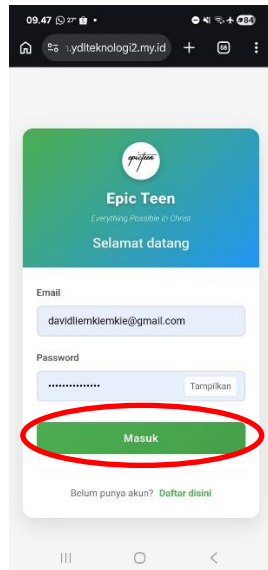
09.47 27° •
84
ydlteknologi2.my.id
+
58

epicteen

Epic Teen

Everything Possible in Christ

Selamat datang

Email

davidliemkiemkie@gmail.com

Password

•••••••••••••••

Tampilkan

Masuk

Belum punya akun? Daftar disini